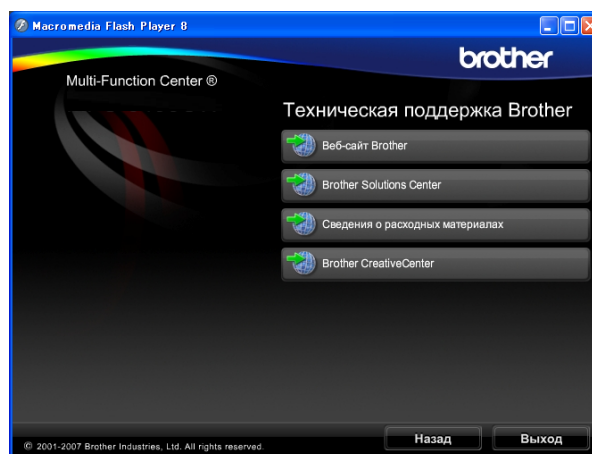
Macromedia Flash Player 8

brother

Multi-Function Center ®

Техническая поддержка Brother

Веб-сайт Brother

Brother Solutions Center

Сведения о расходных материалах

Brother CreativeCenter

© 2001-2007 Brother Industries, Ltd. All rights reserved.

Назад

Выход